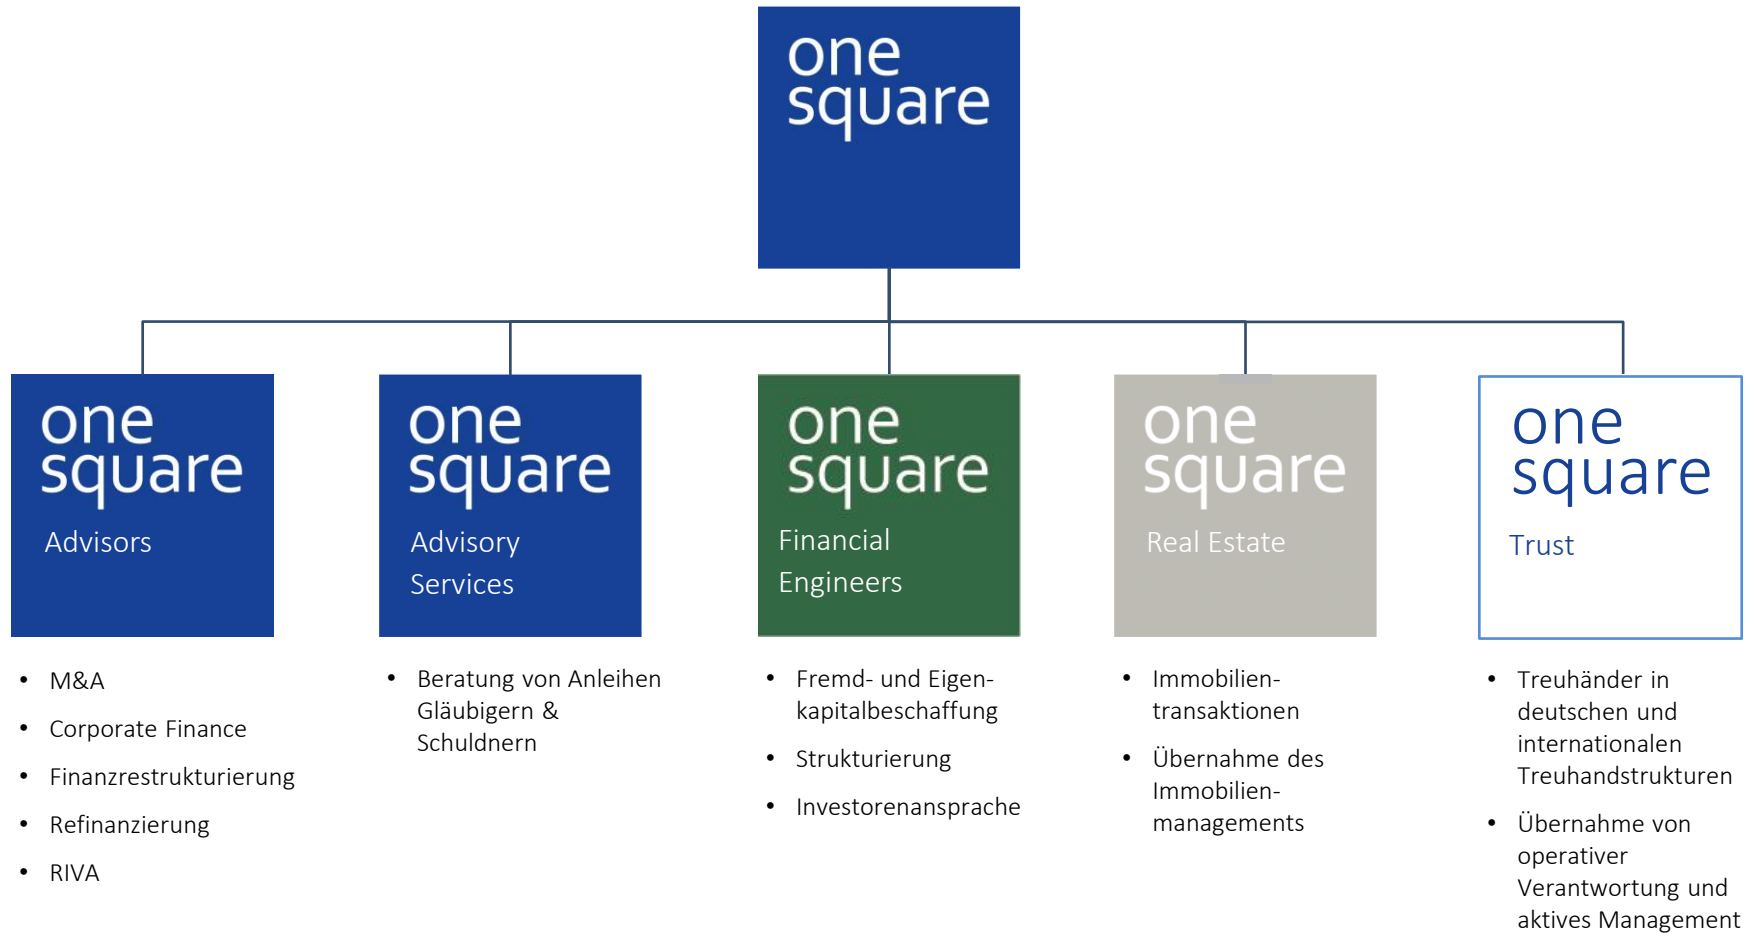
one square

one square
Advisors

- M&A
- Corporate Finance
- Finanzrestrukturierung
- Refinanzierung
- RIVA

one square
Advisory Services

- Beratung von Anleihen Gläubigern & Schuldnern

one square
Financial Engineers

- Fremd- und Eigenkapitalbeschaffung
- Strukturierung
- Investorenansprache

one square
Real Estate

- Immobilientransaktionen
- Übernahme des Immobilienmanagements

one square
Trust

- Treuhänder in deutschen und internationalen Treuhandstrukturen
- Übernahme von operativer Verantwortung und aktives Management